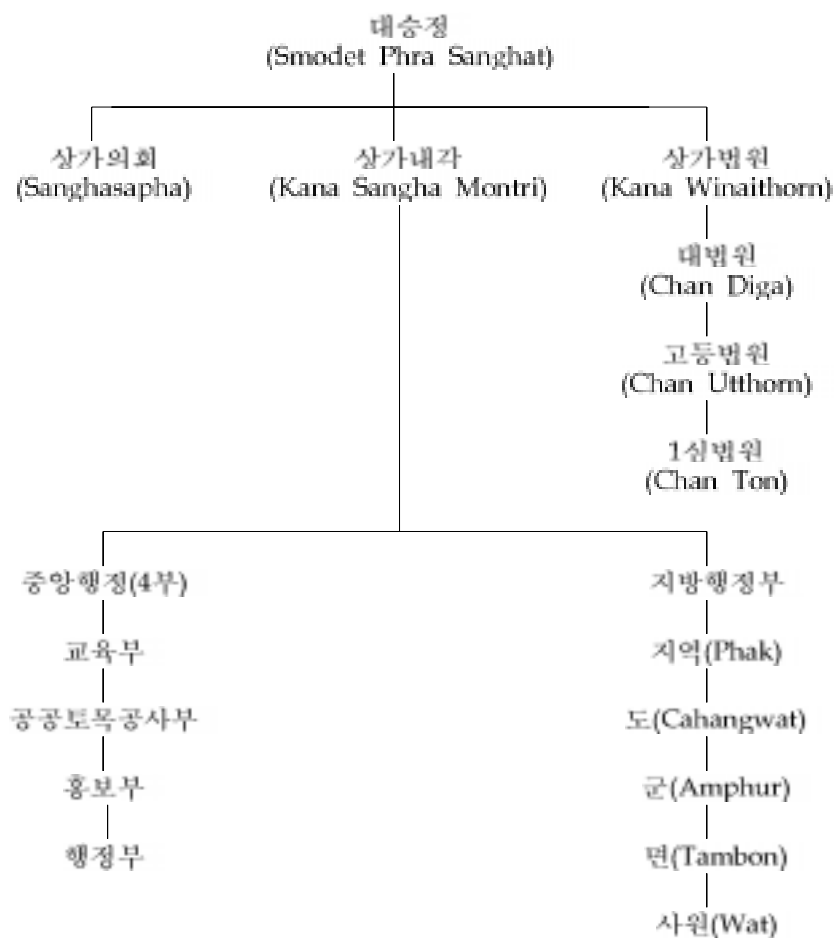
대승정
(Smodet Phra Sanghat)

상가의회
(Sanghasapha)

상가내각
(Kana Sangha Montri)

상가법원
(Kana Winaithorn)

대법원
(Chan Diga)

고등법원
(Chan Utthorn)

1심법원
(Chan Ton)

중앙행정(4부)

교육부

공공토목공사부

홍보부

행정부

지방행정부

지역(Phak)

도(Cahangwat)

군(Amphur)

면(Tambon)

사원(Wat)